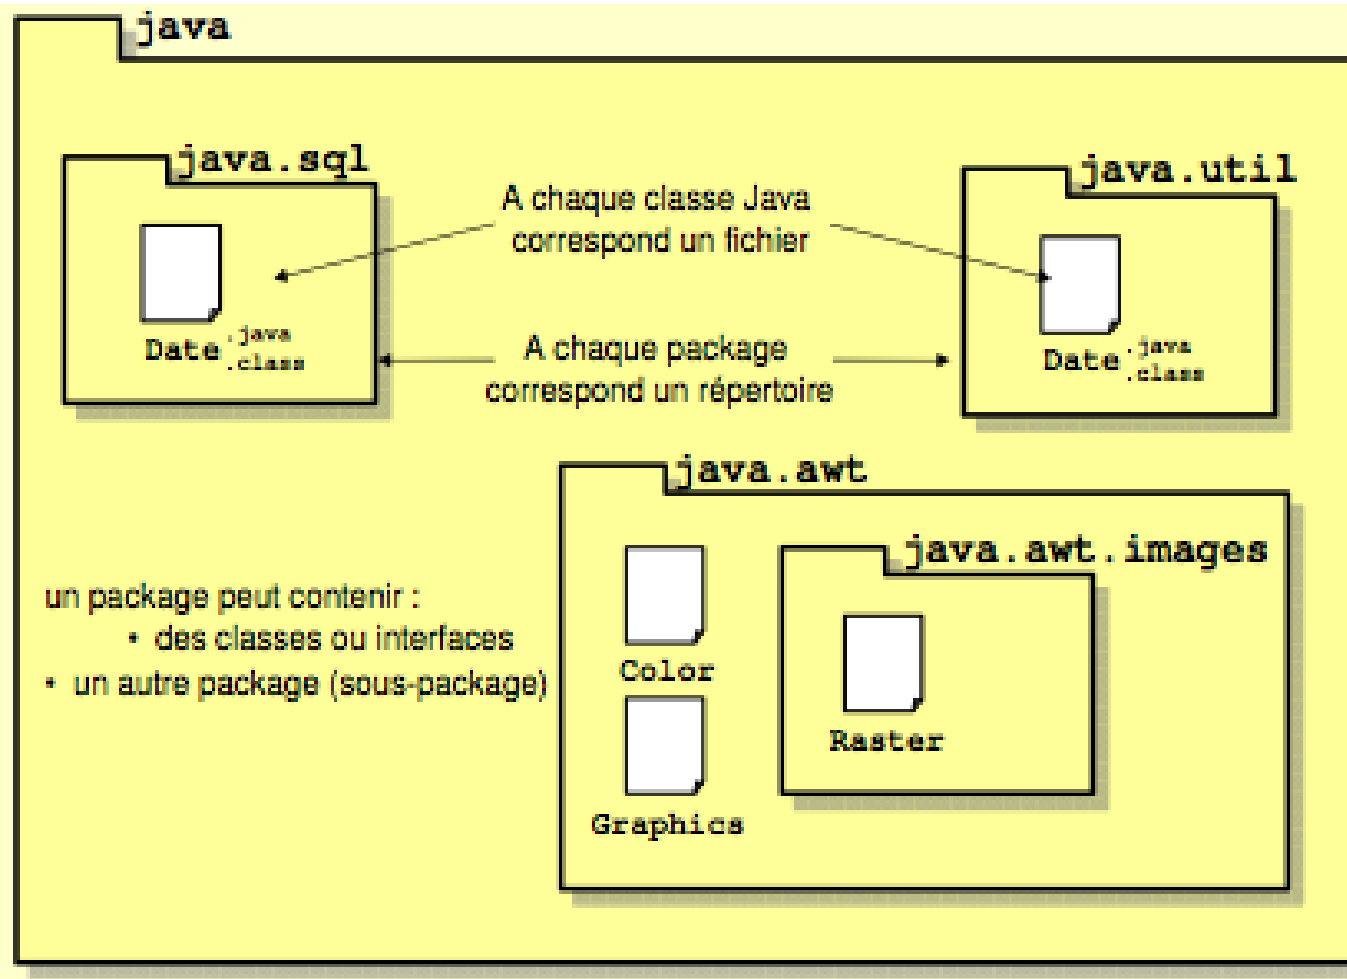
java

java.sql

Date .java .class

A chaque classe Java correspond un fichier

java.util

Date .java .class

A chaque package correspond un répertoire

java.awt

java.awt.images

un package peut contenir :
• des classes ou interfaces
• un autre package (sous-package)

Color

Graphics

Raster